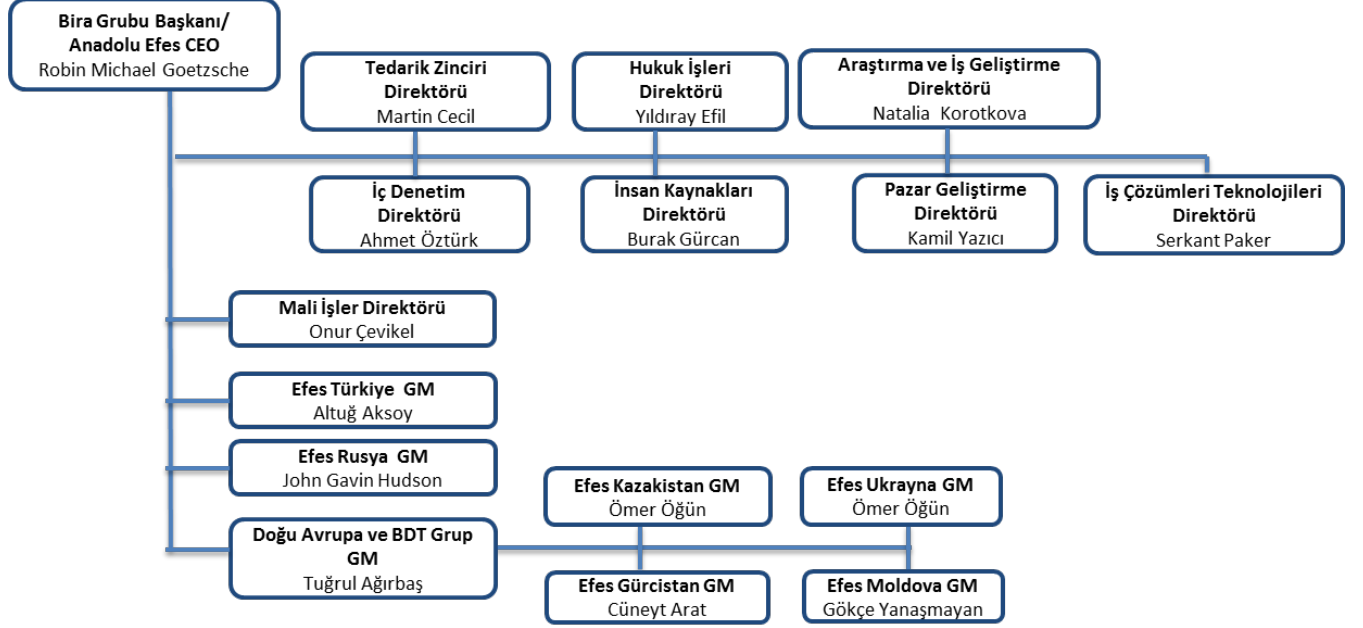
Bira Grubu Başkanı/ Anadolu Efes CEO
Robin Michael Goetzsche

Tedarik Zinciri Direktörü
Martin Cecil

Hukuk İşleri Direktörü
Yıldıray Efil

Araştırma ve İş Geliştirme Direktörü
Natalia Korotkova

İç Denetim Direktörü
Ahmet Öztürk

İnsan Kaynakları Direktörü
Burak Gürcan

Pazar Geliştirme Direktörü
Kamil Yazıcı

İş Çözümleri Teknolojileri Direktörü
Serkant Paker

Mali İşler Direktörü
Onur Çevikel

Efes Türkiye GM
Altuğ Aksoy

Efes Rusya GM
John Gavin Hudson

Doğu Avrupa ve BDT Grup GM
Tuğrul Ağırbaş

Efes Kazakistan GM
Ömer Öğün

Efes Ukrayna GM
Ömer Öğün

Efes Gürcistan GM
Cüneyt Arat

Efes Moldova GM
Gökçe Yanaşmayan